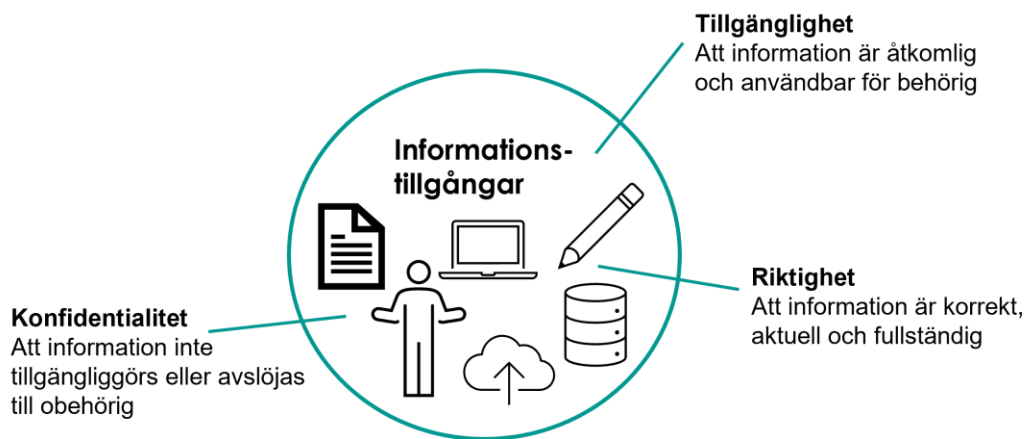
Tillgänglighet
Att information är åtkomlig och användbar för behörig

Informations-tillgångar

Riktighet
Att information är korrekt, aktuell och fullständig

Konfidentialitet
Att information inte tillgängliggörs eller avslöjas till obehörig